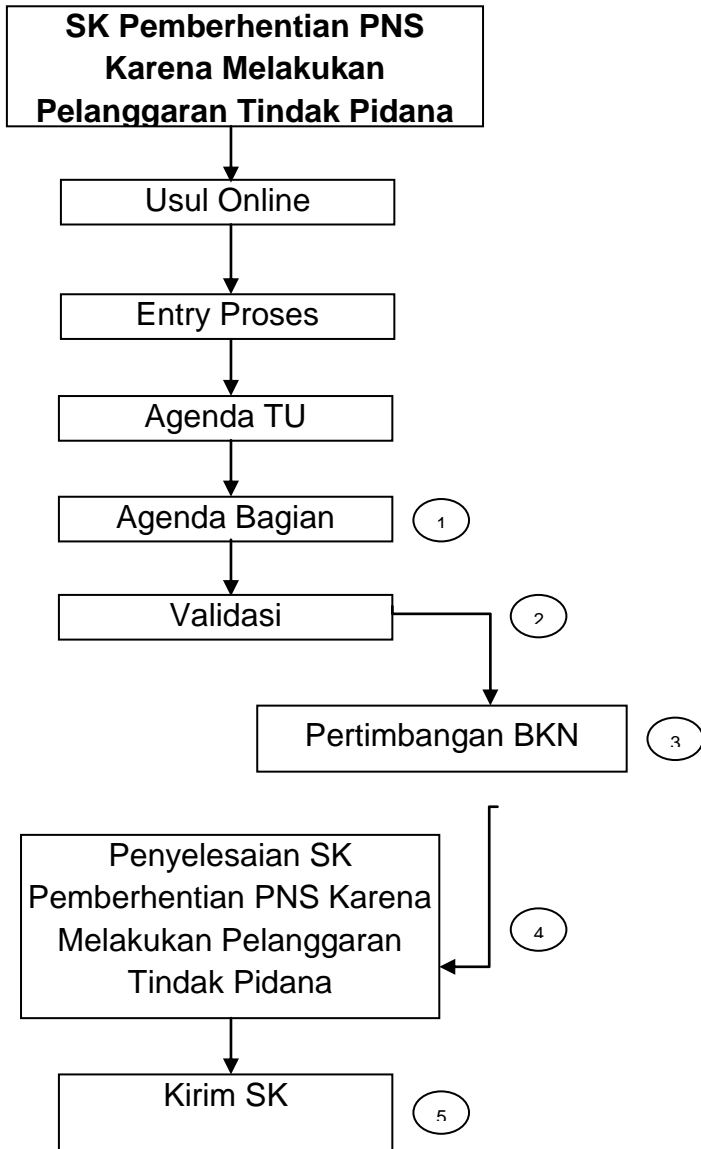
SK Pemberhentian PNS Karena Melakukan Pelanggaran Tindak Pidana

Usul Online

Entry Proses

Agenda TU

Agenda Bagian

1

Validasi

2

Pertimbangan BKN

3

Penyelesaian SK Pemberhentian PNS Karena Melakukan Pelanggaran Tindak Pidana

4

Kirim SK

5